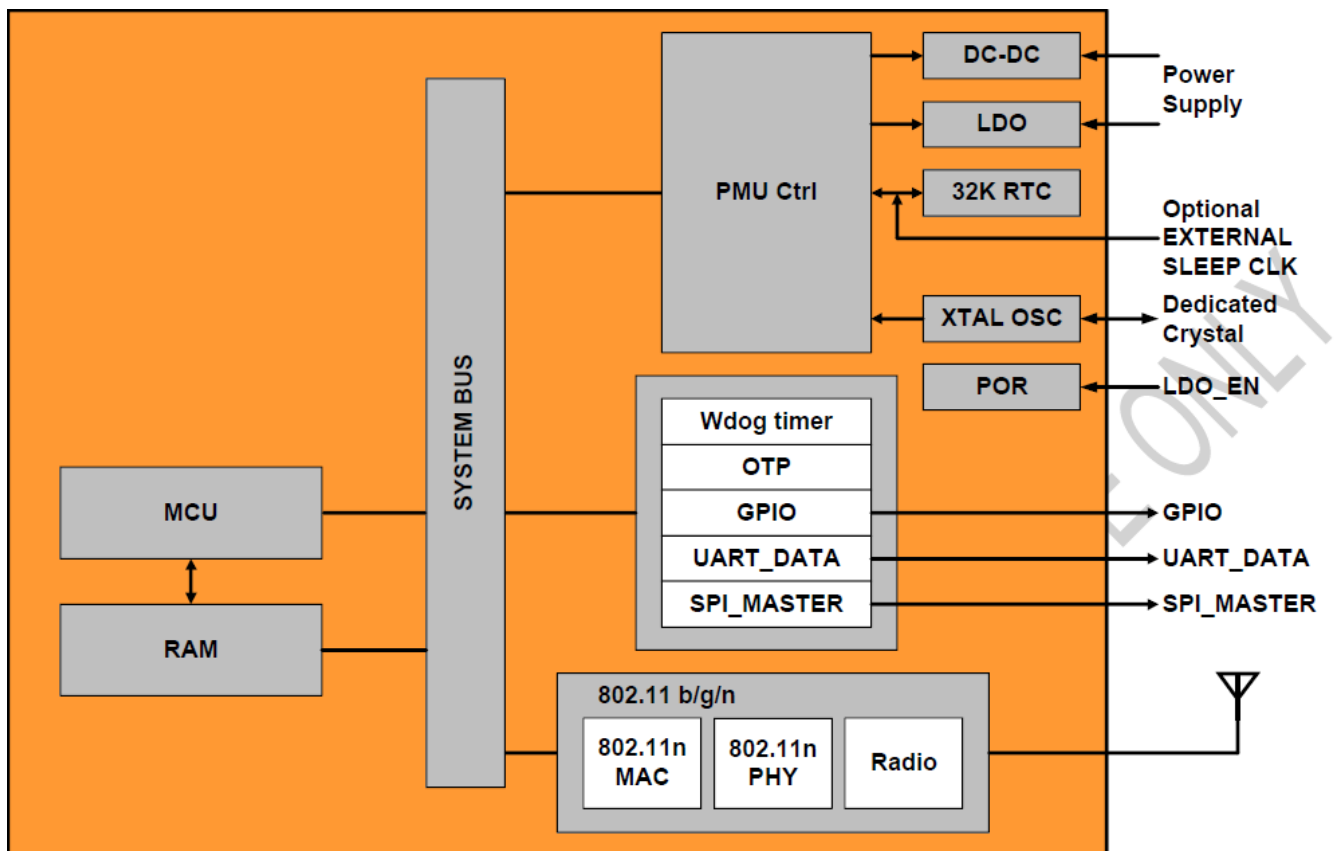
DC-DC
Power Supply
LDO
PMU Ctrl
32K RTC
Optional EXTERNAL SLEEP CLK
XTAL OSC
Dedicated Crystal
POR
LDO_EN
SYSTEM BUS
Wdog timer
OTP
GPIO
UART_DATA
SPI_MASTER
GPIO
UART_DATA
SPI_MASTER
MCU
RAM
802.11 b/g/n
802.11n MAC
802.11n PHY
Radio
ONLY